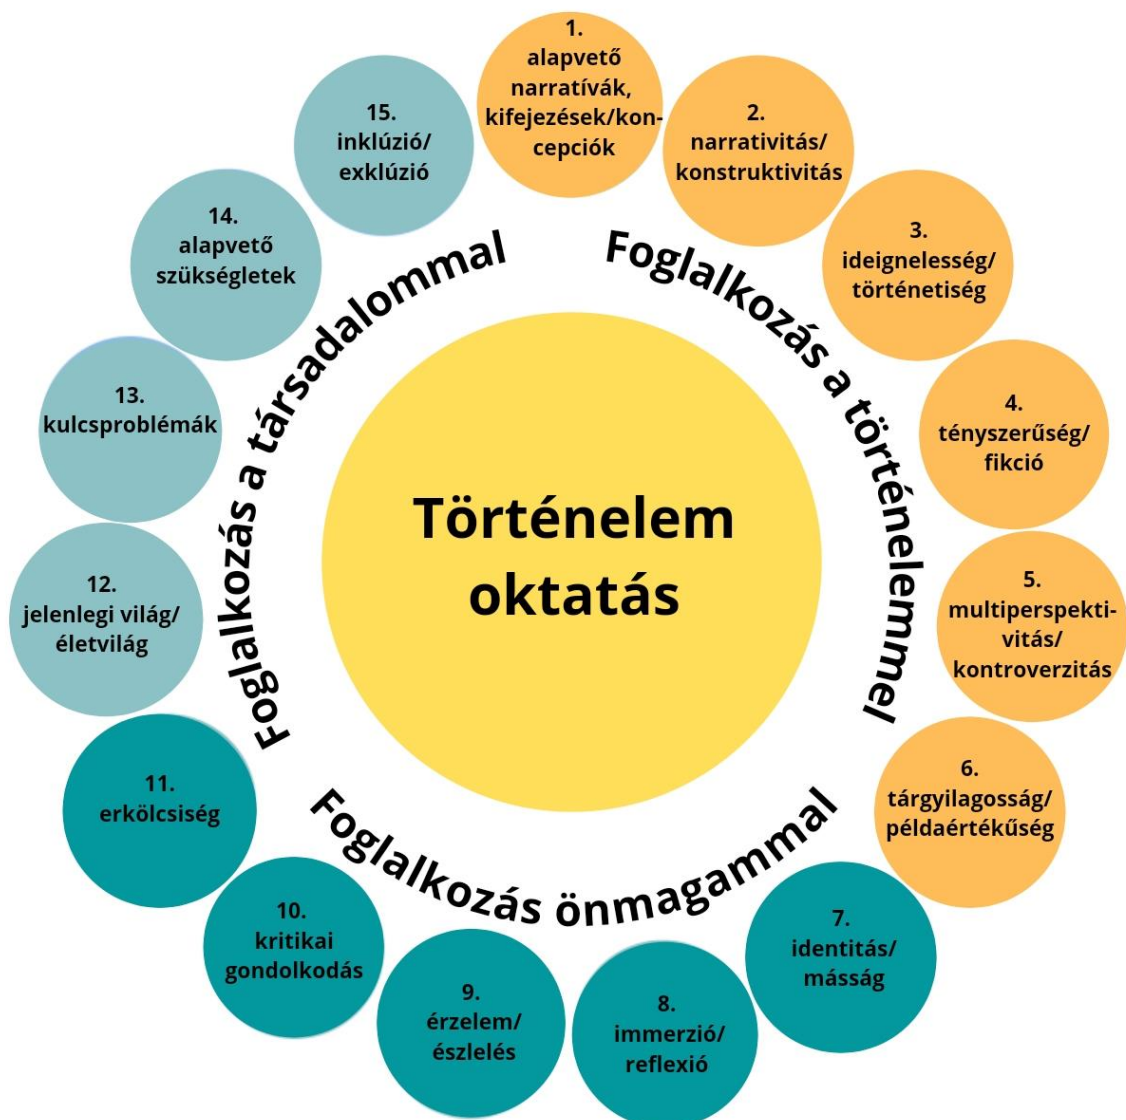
Történelem oktatás

Foglalkozás a történelemmel

1. alapvető narratívák, kifejezések/koncepciók

2. narrativitás/ konstruktivitás

3. ideignelesség/ történetiség

4. tényszerűség/ fikció

5. multiperspektivitás/ kontroverzitás

6. tárgyilagosság/ példaértékűség

Foglalkozás önmagammal

7. identitás/ másság

8. immerzió/ reflexió

9. érzelem/ észlelés

10. kritikai gondolkodás

11. erkölcsiség

Foglalkozás a társadalommal

12. jelenlegi világ/ életvilág

13. kulcsproblémák

14. alapvető szükségletek

15. inklúzió/ exklúzió